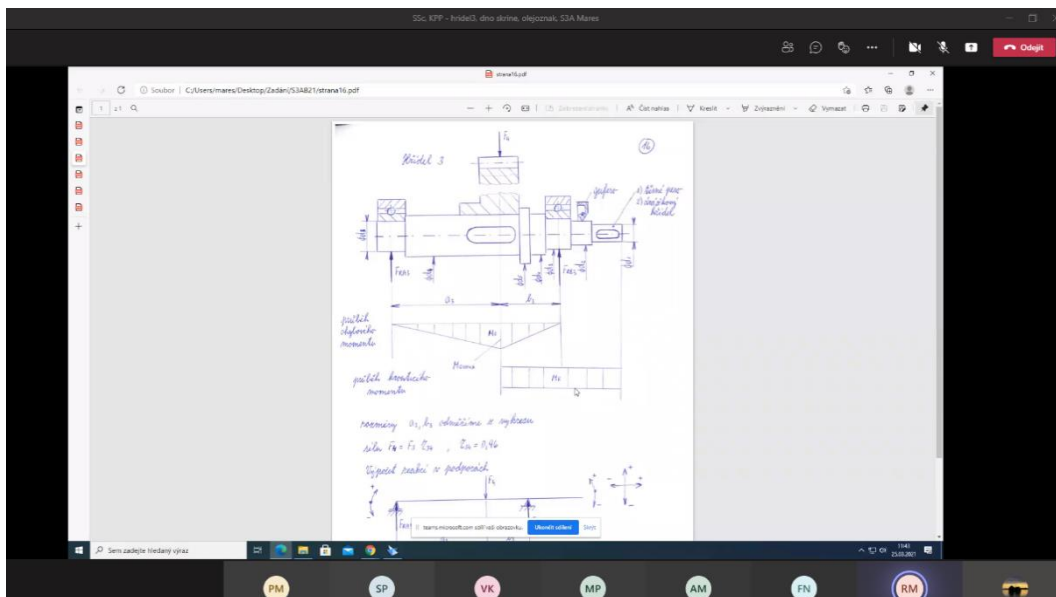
SSc, KPP - hřídel3, dno skrine, olejoznak, S3A Mares

Odejít

strana16.pdf

Soubor | C:/Users/mares/Desktop/Zadání/S3AB21/strana16.pdf

1 z1

Číst nahlas | Kreslit | Zvýraznění | Vymazat

16

$F_k$

Hřídel 3

pojistný kroužek

1) šířka pera
2) drážka na hřídel

$F_{RA3}$

$F_{RB3}$

$a_3$

$b_3$

průběh ohybového momentu

$M_o$

$M_{omax}$

průběh krouticího momentu

$M_k$

rozměry $a_3, b_3$ odměříme z výkresu

síla $F_{k} = F_3 \cdot \zeta_{34}$ , $\zeta_{34} = 0{,}96$

Výpočet reakcí v podporách

$F_k$

$F_{RA3}$

teams.microsoft.com sdílí vaši obrazovku. Ukončit sdílení Skrýt

Sem zadejte hledaný výraz

11:43
25.03.2021

PM SP VK MP AM FN RM